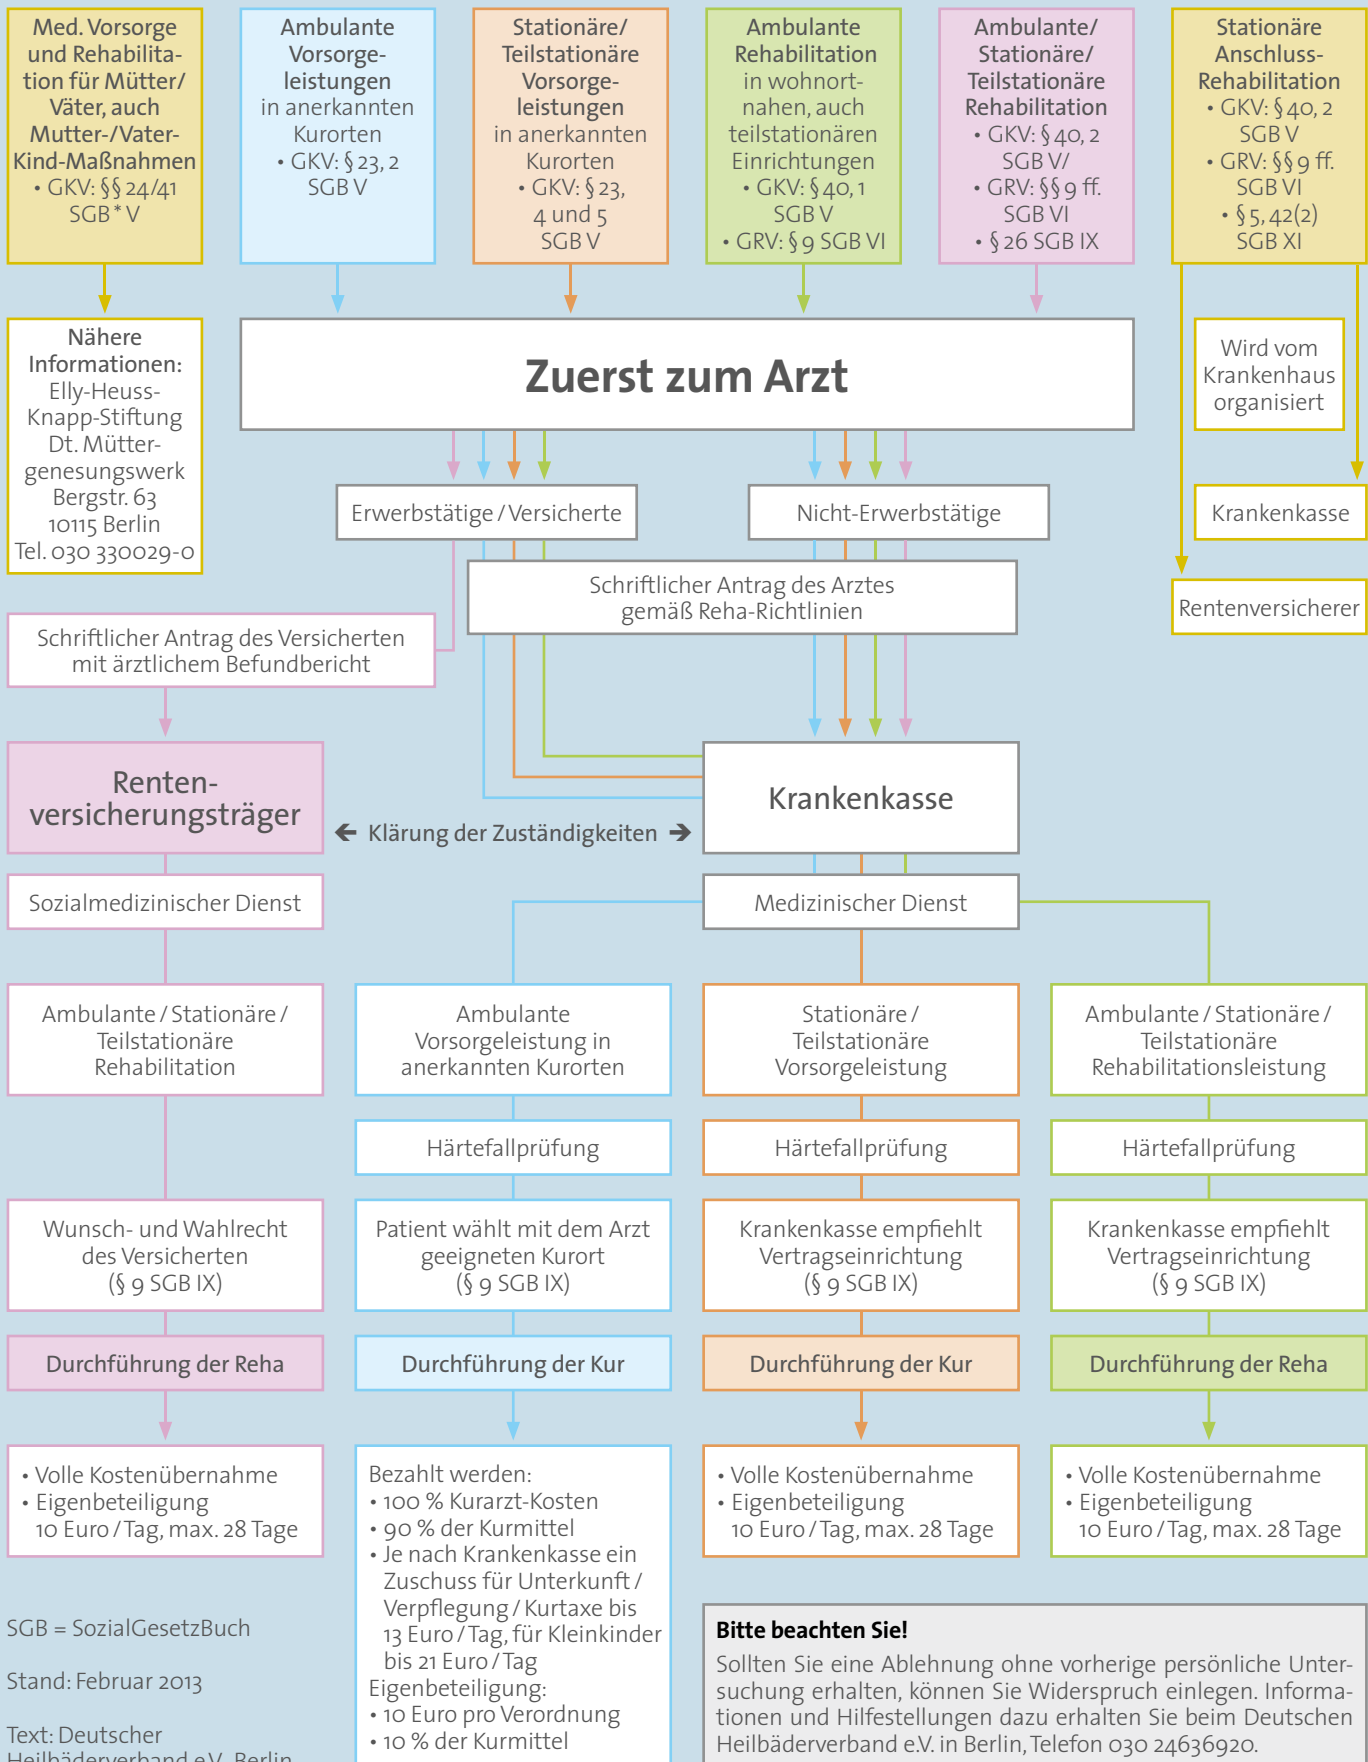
Med. Vorsorge und Rehabilitation für Mütter/ Väter, auch Mutter-/Vater-Kind-Maßnahmen
• GKV: §§ 24/41 SGB * V

Ambulante Vorsorgeleistungen
in anerkannten Kurorten
• GKV: § 23, 2 SGB V

Stationäre/ Teilstationäre Vorsorgeleistungen
in anerkannten Kurorten
• GKV: § 23, 4 und 5 SGB V

Ambulante Rehabilitation
in wohnortnahen, auch teilstationären Einrichtungen
• GKV: § 40, 1 SGB V
• GRV: § 9 SGB VI

Ambulante/ Stationäre/ Teilstationäre Rehabilitation
• GKV: § 40, 2 SGB V/
• GRV: §§ 9 ff. SGB VI
• § 26 SGB IX

Stationäre Anschluss-Rehabilitation
• GKV: § 40, 2 SGB V
• GRV: §§ 9 ff. SGB VI
• § 5, 42(2) SGB XI

Nähere Informationen:
Elly-Heuss-Knapp-Stiftung
Dt. Müttergenesungswerk
Bergstr. 63
10115 Berlin
Tel. 030 330029-0

Zuerst zum Arzt

Wird vom Krankenhaus organisiert

Krankenkasse

Rentenversicherer

Erwerbstätige / Versicherte

Nicht-Erwerbstätige

Schriftlicher Antrag des Arztes gemäß Reha-Richtlinien

Schriftlicher Antrag des Versicherten mit ärztlichem Befundbericht

Rentenversicherungsträger

Klärung der Zuständigkeiten

Krankenkasse

Sozialmedizinischer Dienst

Medizinischer Dienst

Ambulante / Stationäre / Teilstationäre Rehabilitation

Ambulante Vorsorgeleistung in anerkannten Kurorten

Stationäre / Teilstationäre Vorsorgeleistung

Ambulante / Stationäre / Teilstationäre Rehabilitationsleistung

Härtefallprüfung

Härtefallprüfung

Härtefallprüfung

Wunsch- und Wahlrecht des Versicherten (§ 9 SGB IX)

Patient wählt mit dem Arzt geeigneten Kurort (§ 9 SGB IX)

Krankenkasse empfiehlt Vertragseinrichtung (§ 9 SGB IX)

Krankenkasse empfiehlt Vertragseinrichtung (§ 9 SGB IX)

Durchführung der Reha

Durchführung der Kur

Durchführung der Kur

Durchführung der Reha

• Volle Kostenübernahme
• Eigenbeteiligung 10 Euro / Tag, max. 28 Tage

Bezahlt werden:
• 100 % Kurarzt-Kosten
• 90 % der Kurmittel
• Je nach Krankenkasse ein Zuschuss für Unterkunft / Verpflegung / Kurtaxe bis 13 Euro / Tag, für Kleinkinder bis 21 Euro / Tag
Eigenbeteiligung:
• 10 Euro pro Verordnung
• 10 % der Kurmittel

• Volle Kostenübernahme
• Eigenbeteiligung 10 Euro / Tag, max. 28 Tage

• Volle Kostenübernahme
• Eigenbeteiligung 10 Euro / Tag, max. 28 Tage

SGB = SozialGesetzBuch

Stand: Februar 2013

Text: Deutscher Heilbäderverband e.V., Berlin

Bitte beachten Sie!
Sollten Sie eine Ablehnung ohne vorherige persönliche Untersuchung erhalten, können Sie Widerspruch einlegen. Informationen und Hilfestellungen dazu erhalten Sie beim Deutschen Heilbäderverband e.V. in Berlin, Telefon 030 24636920.